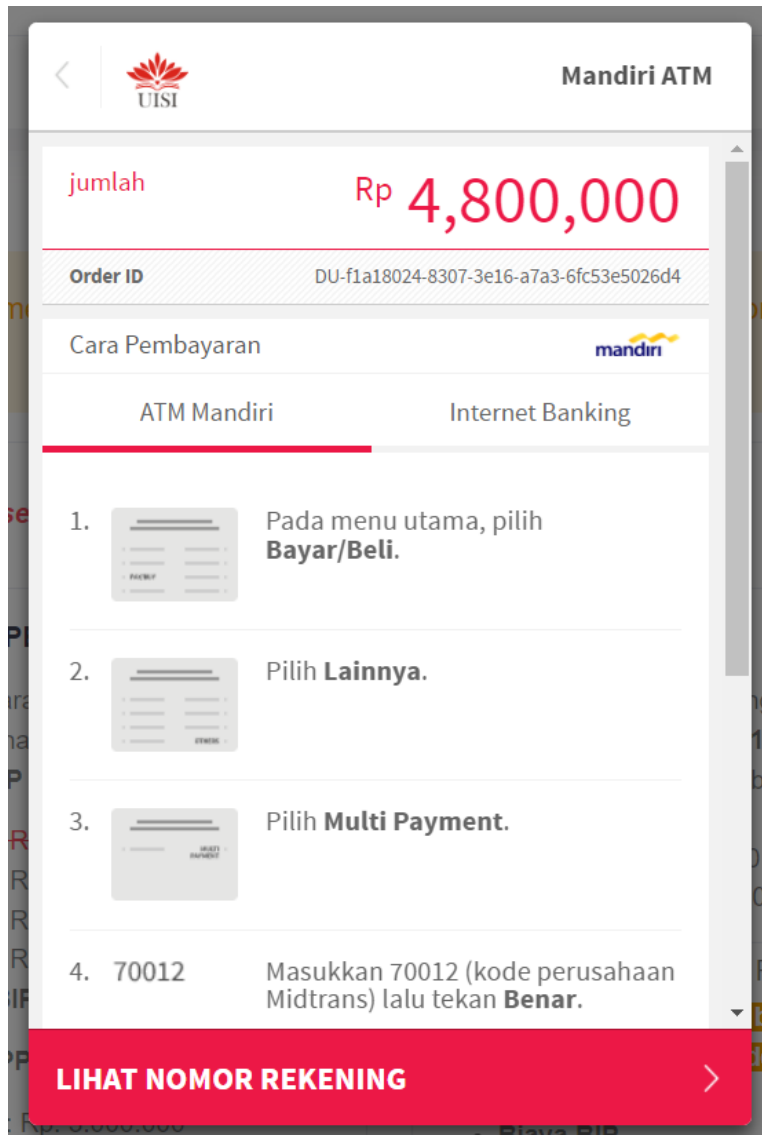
UISI

Mandiri ATM

jumlah

Rp 4,800,000

Order ID DU-f1a18024-8307-3e16-a7a3-6fc53e5026d4

Cara Pembayaran

mandiri

ATM Mandiri

Internet Banking

1. Pada menu utama, pilih **Bayar/Beli**.

2. Pilih **Lainnya**.

3. Pilih **Multi Payment**.

4. 70012 Masukkan 70012 (kode perusahaan Midtrans) lalu tekan **Benar**.

LIHAT NOMOR REKENING